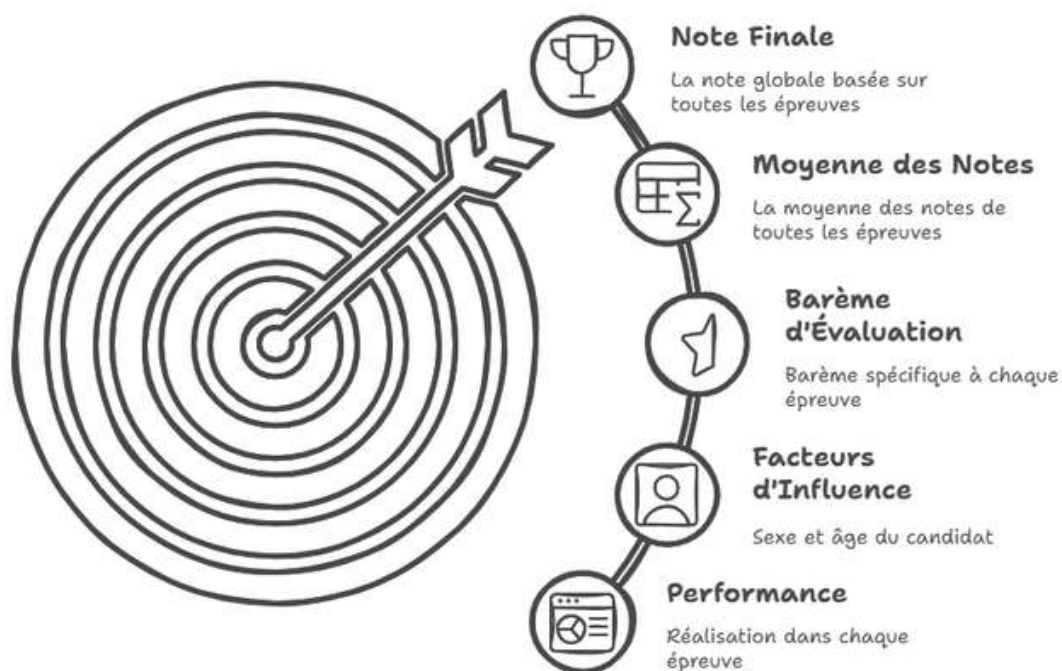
Note Finale

La note globale basée sur toutes les épreuves

Moyenne des Notes

La moyenne des notes de toutes les épreuves

Barème d'Évaluation

Barème spécifique à chaque épreuve

Facteurs d'Influence

Sexe et âge du candidat

Performance

Réalisation dans chaque épreuve